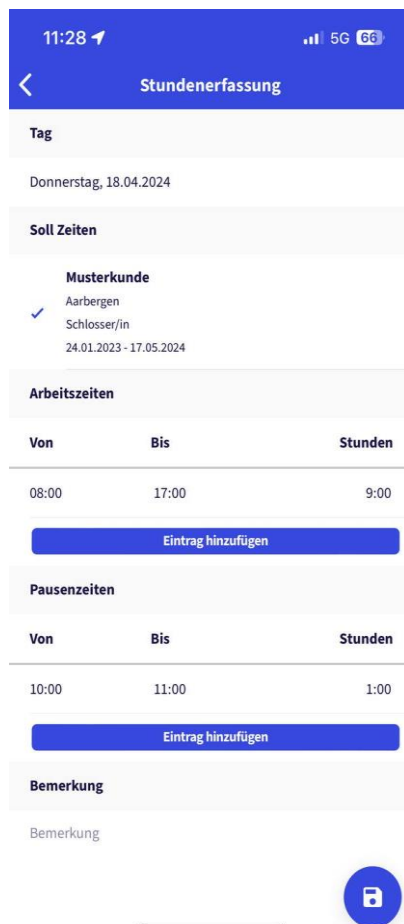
11:28

5G 66

Stundenerfassung

Tag

Donnerstag, 18.04.2024

Soll Zeiten

Musterkunde
Aarbergen
Schlosser/in
24.01.2023 - 17.05.2024

Arbeitszeiten

| Von | Bis | Stunden |
|---|---|---|
| 08:00 | 17:00 | 9:00 |

Eintrag hinzufügen

Pausenzeiten

| Von | Bis | Stunden |
|---|---|---|
| 10:00 | 11:00 | 1:00 |

Eintrag hinzufügen

Bemerkung

Bemerkung